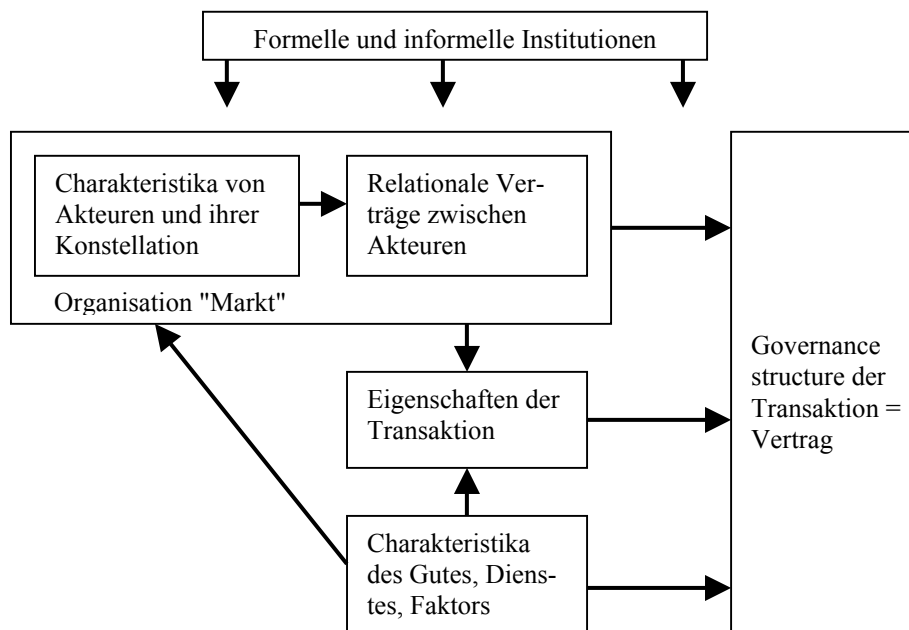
Formelle und informelle Institutionen

Charakteristika von Akteuren und ihrer Konstellation

Relationale Verträge zwischen Akteuren

Organisation "Markt"

Governance structure der Transaktion = Vertrag

Eigenschaften der Transaktion

Charakteristika des Gutes, Dienstes, Faktors